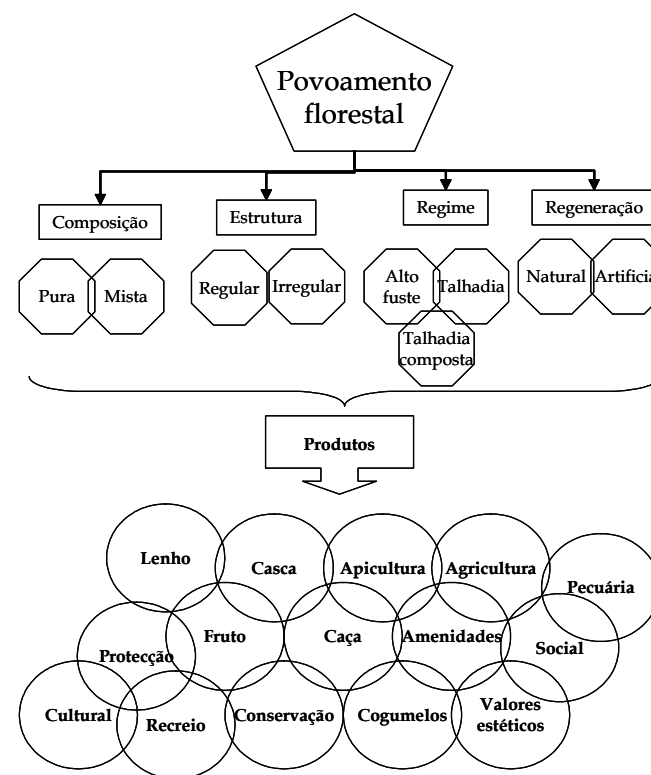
Povoamento florestal

Composição

Pura

Mista

Estrutura

Regular

Irregular

Regime

Alto fuste

Talhadia

Talhadia composta

Regeneração

Natural

Artificia

Produtos

Lenho

Casca

Apicultura

Agricultura

Pecuária

Protecção

Fruto

Caça

Amenidades

Social

Cultural

Recreio

Conservação

Cogumelos

Valores estéticos